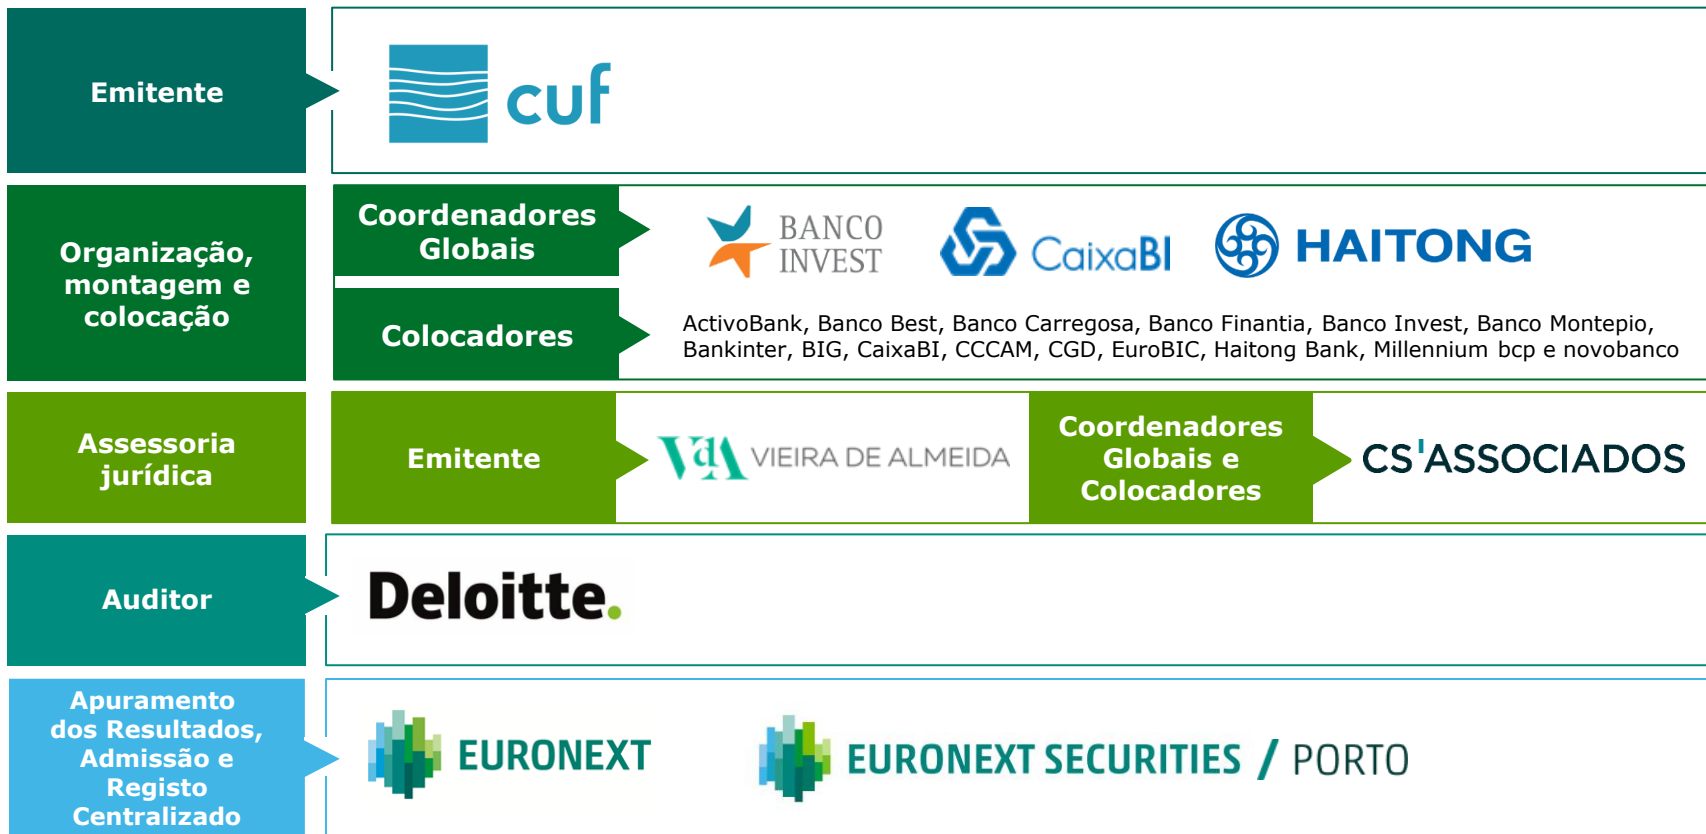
Emitente

cuf

Organização, montagem e colocação

Coordenadores Globais

BANCO INVEST

CaixaBI

HAITONG

Colocadores

ActivoBank, Banco Best, Banco Carregosa, Banco Finantia, Banco Invest, Banco Montepio, Bankinter, BIG, CaixaBI, CCCAM, CGD, EuroBIC, Haitong Bank, Millennium bcp e novobanco

Assessoria jurídica

Emitente

VdA VIEIRA DE ALMEIDA

Coordenadores Globais e Colocadores

CS'ASSOCIADOS

Auditor

Deloitte.

Apuramento dos Resultados, Admissão e Registo Centralizado

EURONEXT

EURONEXT SECURITIES / PORTO